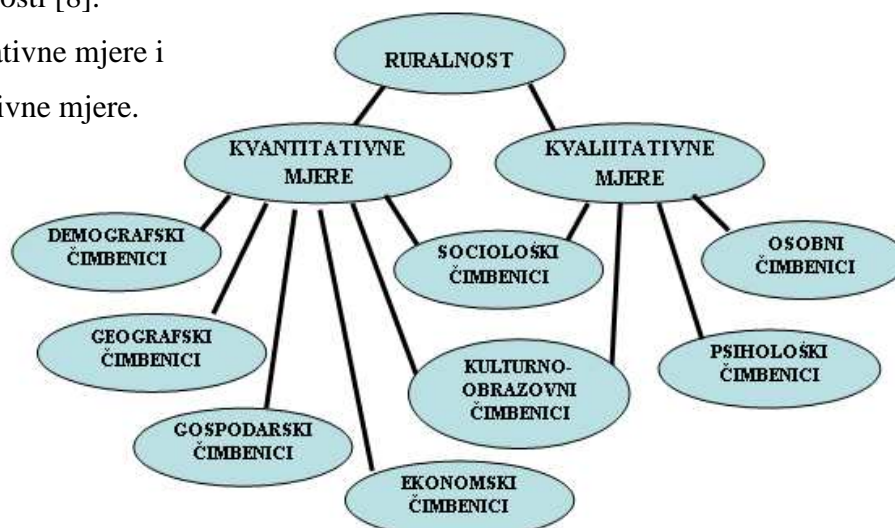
osti [8].
ativne mjere i
ivne mjere.

RURALNOST

KVANTITATIVNE MJERE

KVALIITATIVNE MJERE

DEMOGRAFSKI ČIMBENICI

GEOGRAFSKI ČIMBENICI

GOSPODARSKI ČIMBENICI

EKONOMSKI ČIMBENICI

SOCIOLOŠKI ČIMBENICI

KULTURNO-OBRAZOVNI ČIMBENICI

PSIHOLOŠKI ČIMBENICI

OSOBNI ČIMBENICI